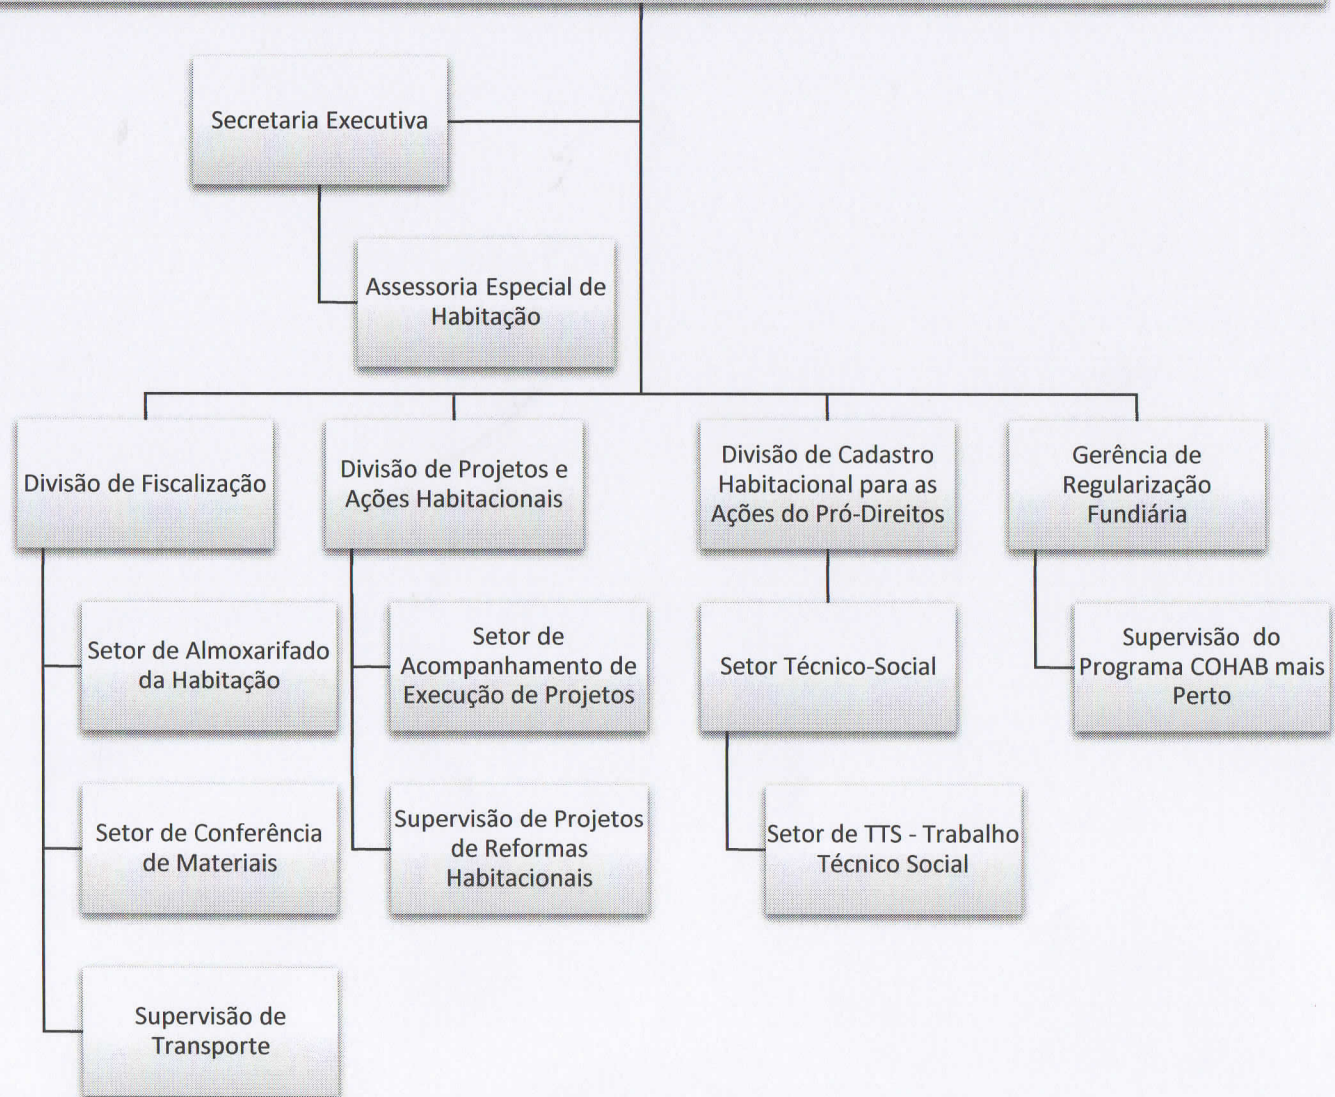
Secretaria Executiva

Assessoria Especial de Habitação

Divisão de Fiscalização

Setor de Almoxarifado da Habitação

Setor de Conferência de Materiais

Supervisão de Transporte

Divisão de Projetos e Ações Habitacionais

Setor de Acompanhamento de Execução de Projetos

Supervisão de Projetos de Reformas Habitacionais

Divisão de Cadastro Habitacional para as Ações do Pró-Direitos

Setor Técnico-Social

Setor de TTS - Trabalho Técnico Social

Gerência de Regularização Fundiária

Supervisão do Programa COHAB mais Perto